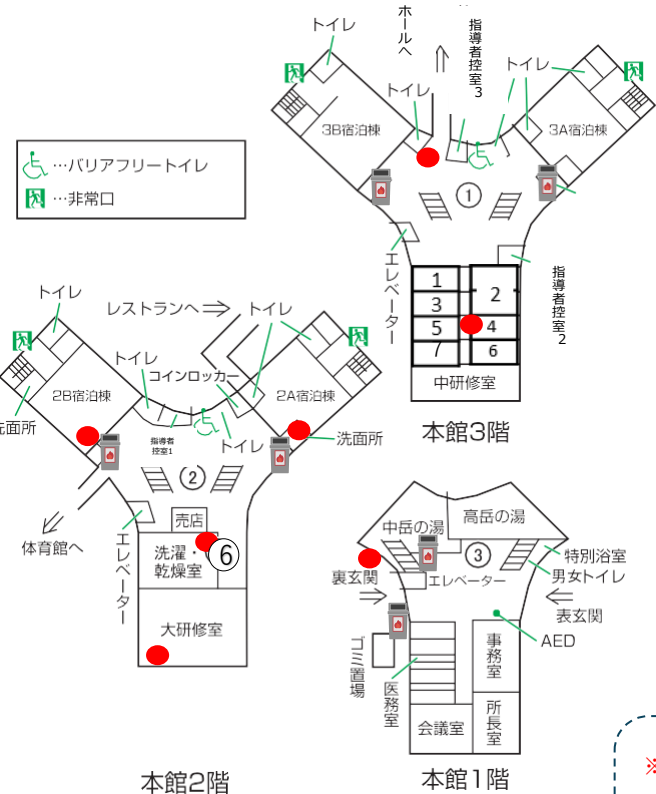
…バリアフリートイレ
…非常口

トイレ
ホールへ
指導者控室3
トイレ
トイレ
3B宿泊棟
3A宿泊棟
①
エレベーター
1
2
3
4
5
6
7
指導者控室2
中研修室
本館3階

トイレ
レストランへ
トイレ
トイレ
コインロッカー
2B宿泊棟
2A宿泊棟
洗面所
指導者控室1
トイレ
洗面所
②
体育館へ
エレベーター
売店
6
洗濯・乾燥室
大研修室
本館2階

中岳の湯
高岳の湯
③
特別浴室
裏玄関
エレベーター
男女トイレ
表玄関
ゴミ置場
事務室
AED
医務室
所長室
会議室
本館1階
※